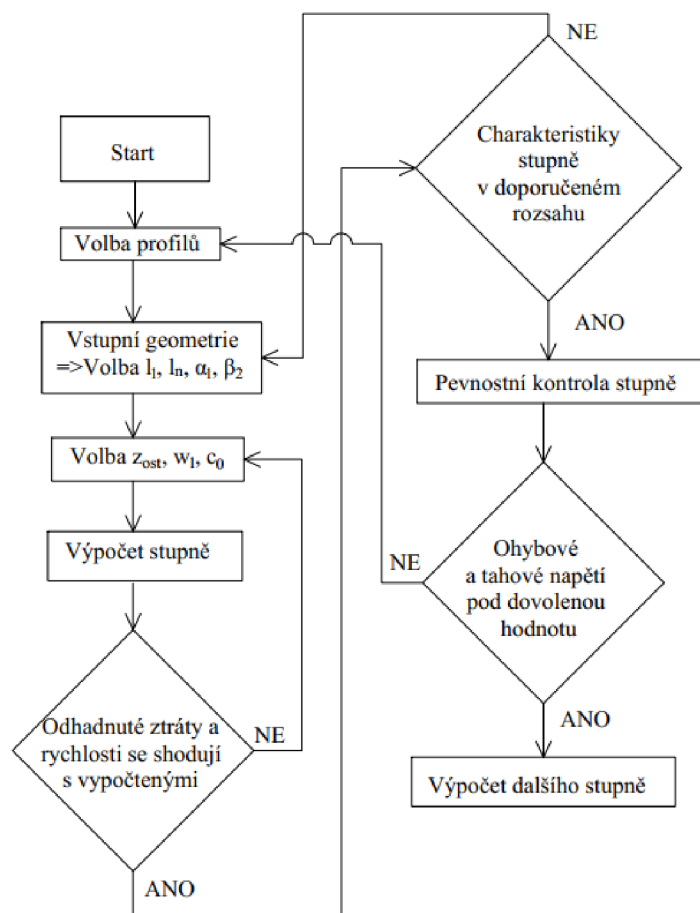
NE

Start

Charakteristiky stupně v doporučeném rozsahu

Volba profilů

ANO

Vstupní geometrie =>Volba $l_l$, $l_n$, $\alpha_l$, $\beta_2$

Pevnostní kontrola stupně

Volba $z_{ost}$, $w_l$, $c_0$

Výpočet stupně

NE

Ohybové a tahové napětí pod dovolenou hodnotu

Odhadnuté ztráty a rychlosti se shodují s vypočtenými

NE

ANO

Výpočet dalšího stupně

ANO